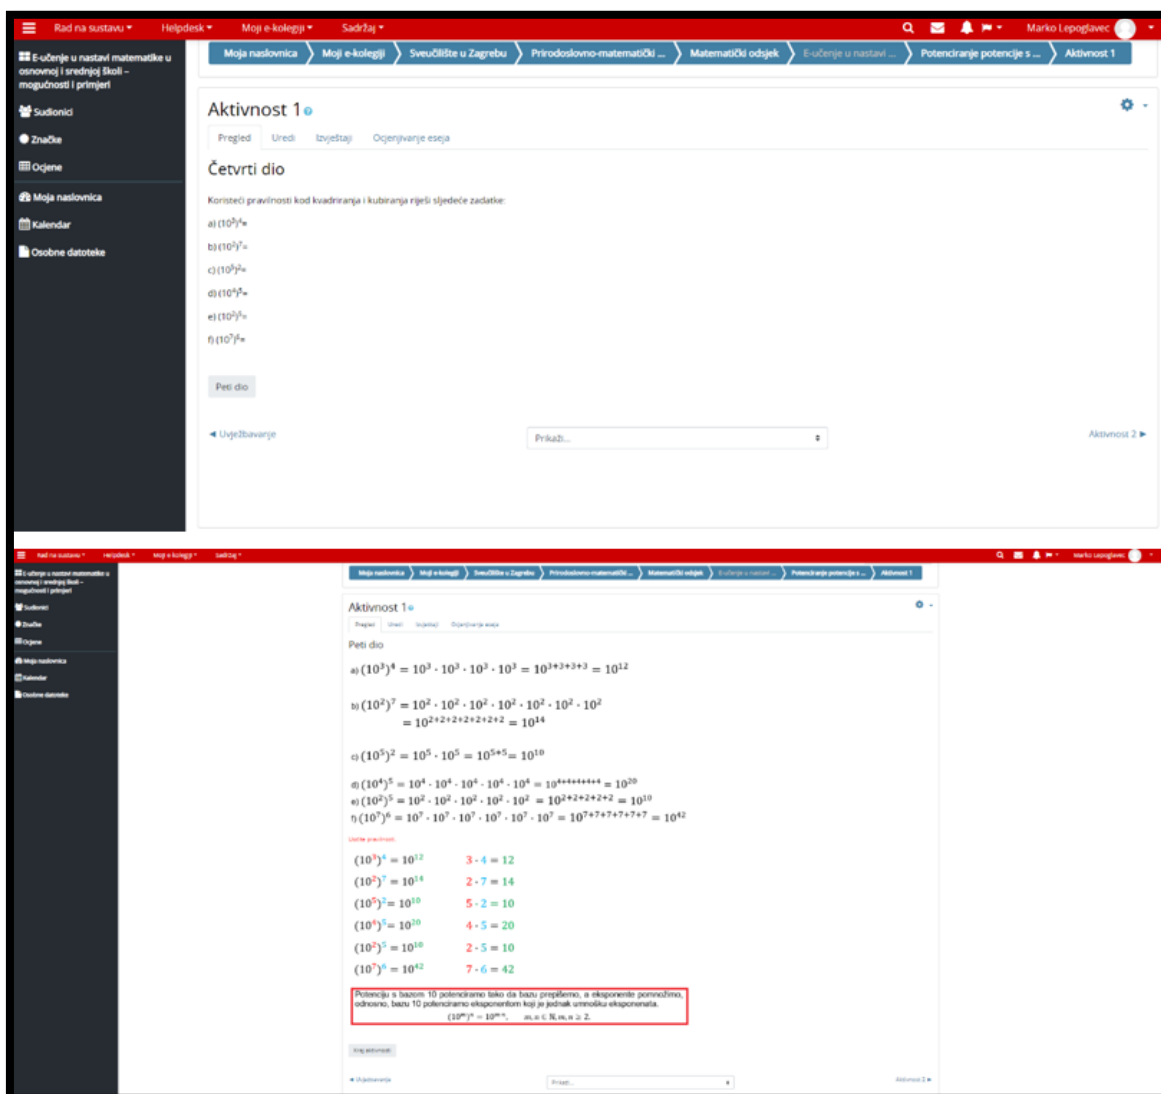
Rad na sustavu ▾ Helpdesk ▾ Moji e-kolegiji ▾ Sadržaj ▾

Marko Lepoglavec

E-učenje u nastavi matematike u osnovnoj i srednjoj školi – mogućnosti i primjeri

Sudionici

Značke

Ocjene

Moja naslovnica

Kalendar

Osobne datoteke

Moja naslovnica | Moji e-kolegiji | Sveučilište u Zagrebu | Prirodoslovno-matematički ... | Matematički odsjek | E-učenje u nastavi ... | Potenciranje potencije s ... | Aktivnost 1

Aktivnost 1

Pregled | Uredi | Izvještaji | Ocjenjivanje eseja

Četvrti dio

Koristeći pravilnosti kod kvadriranja i kubiranja riješi sljedeće zadatke:

a) $(10^3)^4$=

b) $(10^2)^7$=

c) $(10^5)^2$=

d) $(10^4)^5$=

e) $(10^2)^5$=

f) $(10^7)^6$=

Peti dio

◄ Uvježbavanje

Prikaži...

Aktivnost 2 ►

Rad na sustavu ▾ Helpdesk ▾ Moji e-kolegiji ▾ Sadržaj ▾

Marko Lepoglavec

E-učenje u nastavi matematike u osnovnoj i srednjoj školi – mogućnosti i primjeri

Sudionici

Značke

Ocjene

Moja naslovnica

Kalendar

Osobne datoteke

Moja naslovnica | Moji e-kolegiji | Sveučilište u Zagrebu | Prirodoslovno-matematički ... | Matematički odsjek | E-učenje u nastavi ... | Potenciranje potencije s ... | Aktivnost 1

Aktivnost 1

Pregled | Uredi | Izvještaji | Ocjenjivanje eseja

Peti dio

a) $(10^3)^4 = 10^3 \cdot 10^3 \cdot 10^3 \cdot 10^3 = 10^{3+3+3+3} = 10^{12}$

b) $(10^2)^7 = 10^2 \cdot 10^2 \cdot 10^2 \cdot 10^2 \cdot 10^2 \cdot 10^2 \cdot 10^2$
$= 10^{2+2+2+2+2+2+2} = 10^{14}$

c) $(10^5)^2 = 10^5 \cdot 10^5 = 10^{5+5} = 10^{10}$

d) $(10^4)^5 = 10^4 \cdot 10^4 \cdot 10^4 \cdot 10^4 \cdot 10^4 = 10^{4+4+4+4+4} = 10^{20}$

e) $(10^2)^5 = 10^2 \cdot 10^2 \cdot 10^2 \cdot 10^2 \cdot 10^2 = 10^{2+2+2+2+2} = 10^{10}$

f) $(10^7)^6 = 10^7 \cdot 10^7 \cdot 10^7 \cdot 10^7 \cdot 10^7 \cdot 10^7 = 10^{7+7+7+7+7+7} = 10^{42}$

Uočite pravilnost:

$(10^3)^4 = 10^{12}$ $3 \cdot 4 = 12$
$(10^2)^7 = 10^{14}$ $2 \cdot 7 = 14$
$(10^5)^2 = 10^{10}$ $5 \cdot 2 = 10$
$(10^4)^5 = 10^{20}$ $4 \cdot 5 = 20$
$(10^2)^5 = 10^{10}$ $2 \cdot 5 = 10$
$(10^7)^6 = 10^{42}$ $7 \cdot 6 = 42$

Potenciju s bazom 10 potenciramo tako da bazu prepišemo, a eksponente pomnožimo, odnosno, bazu 10 potenciramo eksponentom koji je jednak umnošku eksponenata.
$(10^m)^n = 10^{m \cdot n}$, $m, n \in \mathbb{N}, m, n \geq 2$.

Kraj aktivnosti

◄ Uvježbavanje

Prikaži...

Aktivnost 2 ►